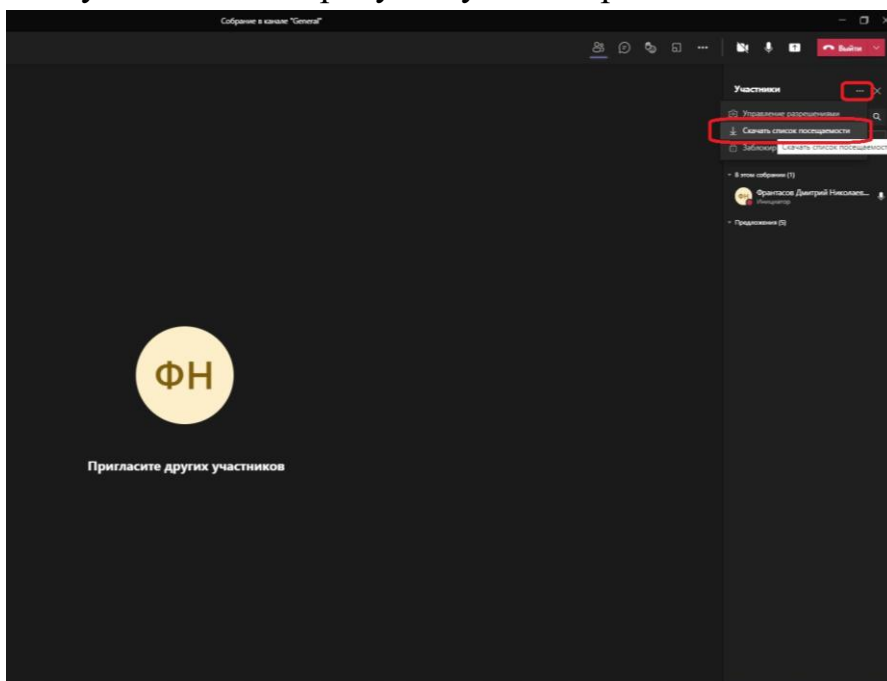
Собрание в канале "General"

Выйти

Участники

...

Управление разрешениями

Скачать список посещаемости

Заблокир

Скачать список посещаемост

В этом собрании (1)

ФН

Франтасов Дмитрий Николаев...

Инициатор

Предложения (5)

ФН

Пригласите других участников